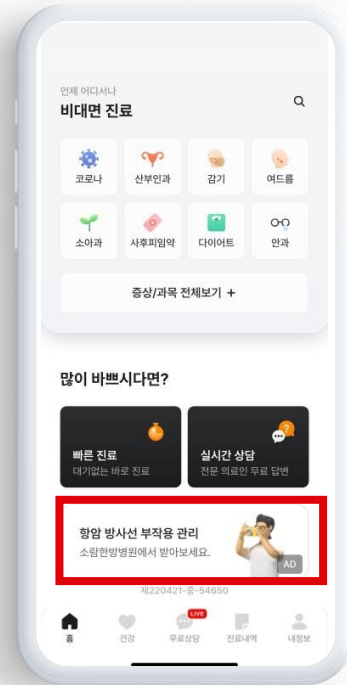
언제 어디서나
비대면 진료

코로나
산부인과
감기
여드름
소아과
사후피임약
다이어트
안과

증상/과목 전체보기 +

많이 바쁘시다면?

빠른 진료
대기없는 바로 진료

실시간 상담
전문 의료인 무료 답변

항암 방사선 부작용 관리
소람한방병원에서 받아보세요.
AD

제220421-중-54650

홈
건강
LIVE
무료상담
진료내역
내정보